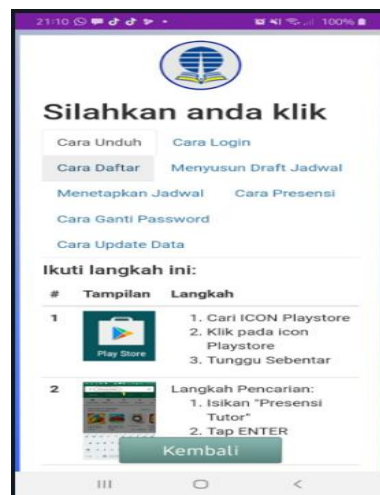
21:10 100%

Silahkan anda klik

Cara Unduh Cara Login
Cara Daftar Menyusun Draft Jadwal
Menetapkan Jadwal Cara Presensi
Cara Ganti Password
Cara Update Data

Ikuti langkah ini:

| # | Tampilan | Langkah |
|---|---|---|
| 1 | Play Store | 1. Cari ICON Playstore 2. Klik pada icon Playstore 3. Tunggu Sebentar |
| 2 | | Langkah Pencarian: 1. Isikan "Presensi Tutor" 2. Tap ENTER |

Kembali